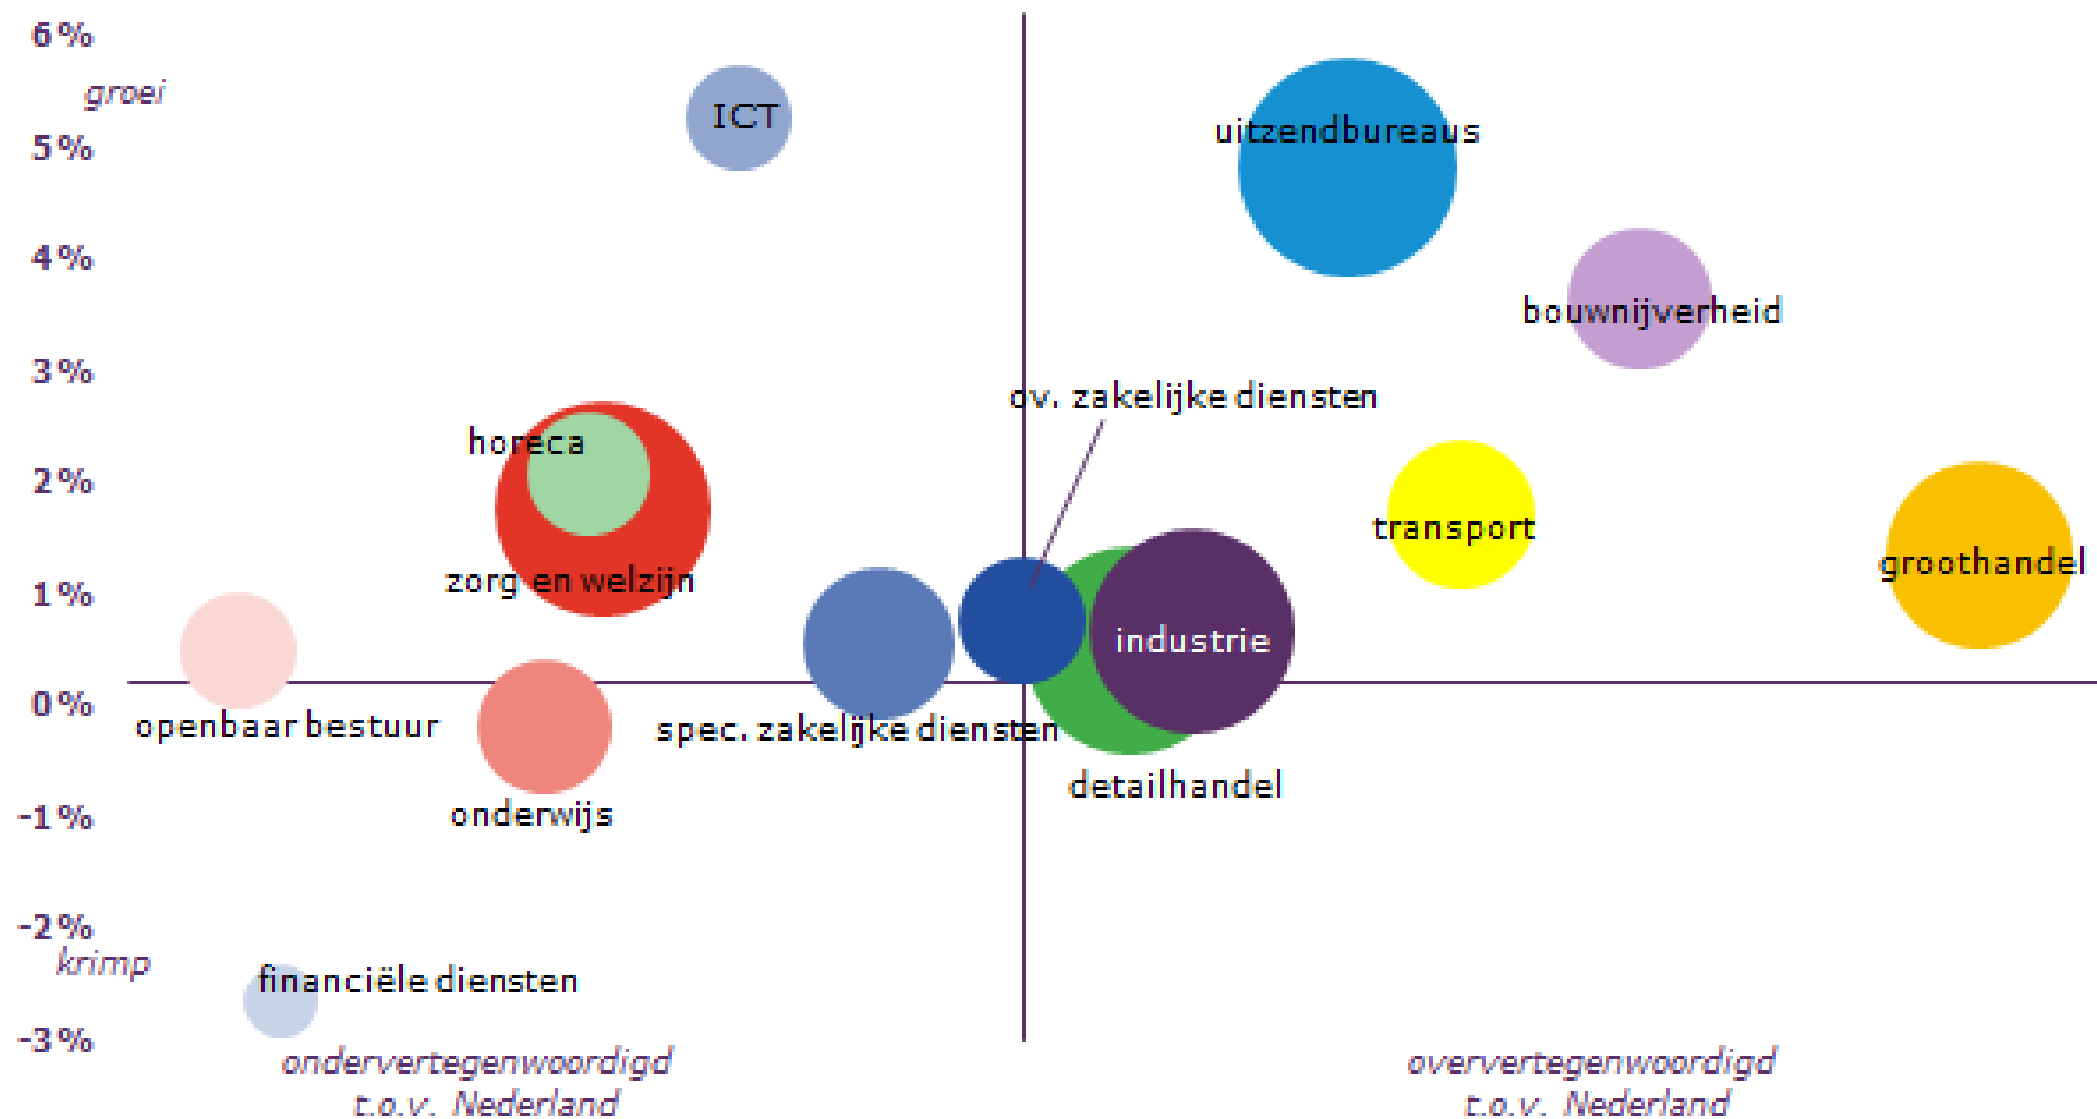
6 %
groei
5 %
4 %
3 %
2 %
1 %
0 %
-1 %
-2 %
krimp
-3 %

ICT
uitzendbureaus
bouwnijverheid
ov. zakelijke diensten
horeca
transport
groothandel
zorg en welzijn
industrie
openbaar bestuur
spec. zakelijke diensten
detailhandel
onderwijs
financiële diensten

ondervertegenwoordigd t.o.v. Nederland
oververtegenwoordigd t.o.v. Nederland